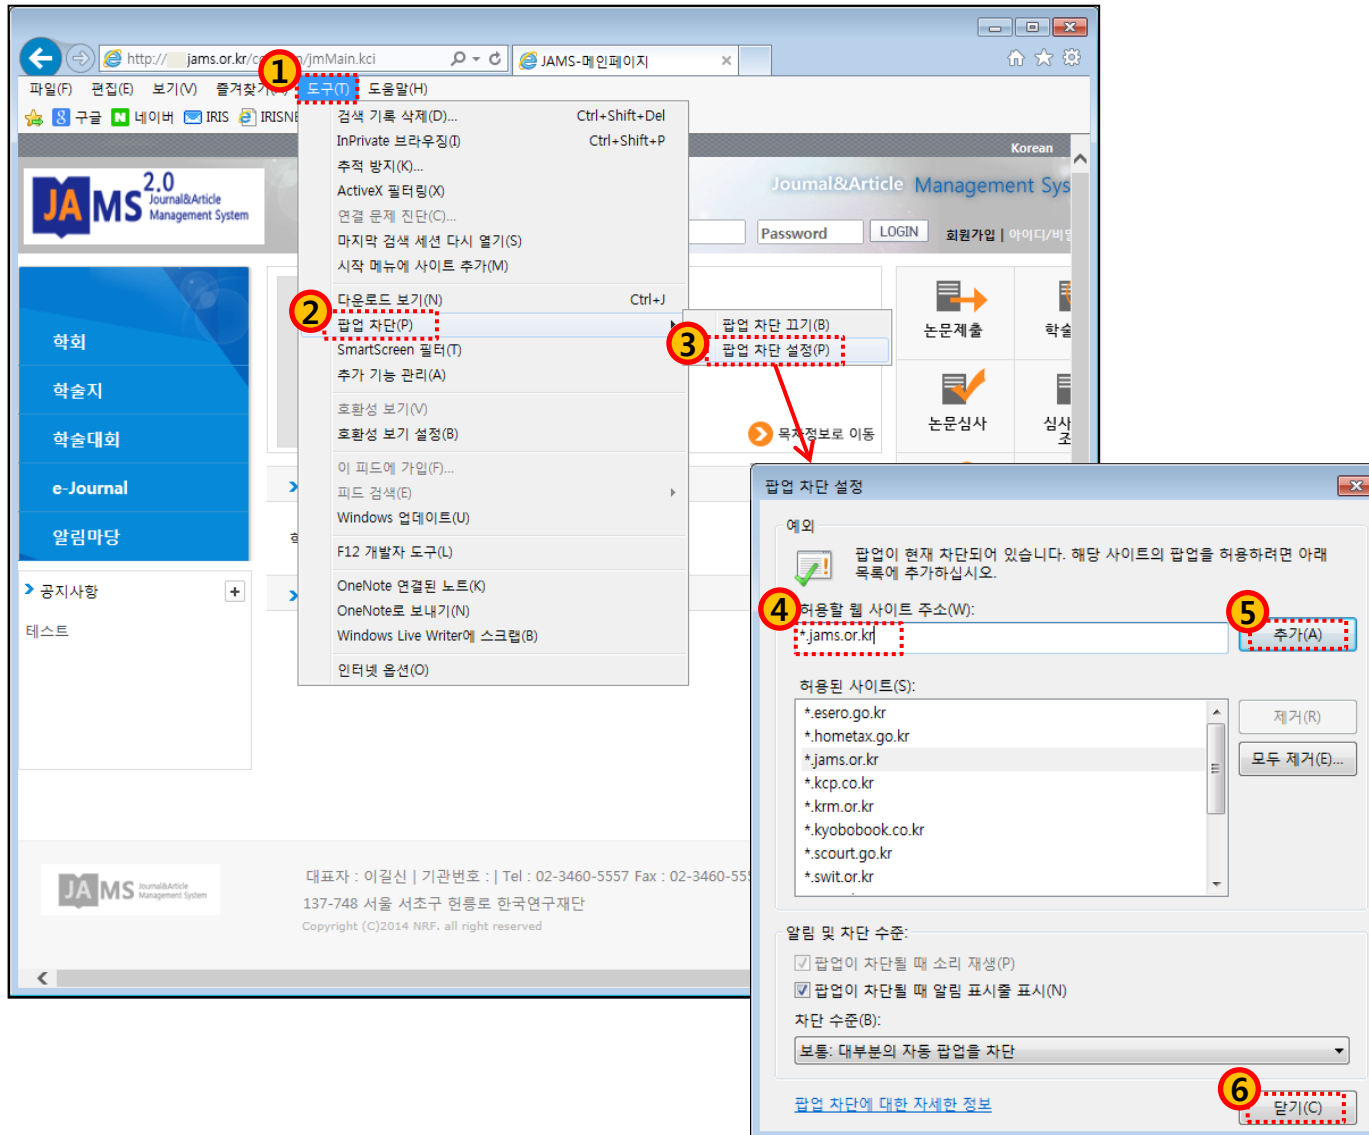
http:// jams.or.kr/c /jmMain.kci
JAMS-메인페이지

파일(F) 편집(E) 보기(V) 즐겨찾기 ① 도구(T) 도움말(H)

구글 네이버 IRIS IRISNE

Korean

JAMS 2.0 Journal&Article Management System

Journal&Article Management Sys

Password LOGIN 회원가입 | 아이디/비

학회
학술지
학술대회
e-Journal
알림마당

공지사항 +
테스트

검색 기록 삭제(D)... Ctrl+Shift+Del
InPrivate 브라우징(I) Ctrl+Shift+P
추적 방지(K)...
ActiveX 필터링(X)
연결 문제 진단(C)...
마지막 검색 세션 다시 열기(S)
시작 메뉴에 사이트 추가(M)
다운로드 보기(N) Ctrl+J
② 팝업 차단(P)
SmartScreen 필터(T)
추가 기능 관리(A)
호환성 보기(V)
호환성 보기 설정(B)
이 피드에 가입(F)...
피드 검색(E)
Windows 업데이트(U)
F12 개발자 도구(L)
OneNote 연결된 노트(K)
OneNote로 보내기(N)
Windows Live Writer에 스크랩(B)
인터넷 옵션(O)

팝업 차단 끄기(B)
③ 팝업 차단 설정(P)

목적정보로 이동

논문제출 학술
논문심사 심사

대표자 : 이길신 | 기관번호 : | Tel : 02-3460-5557 Fax : 02-3460-55
137-748 서울 서초구 헌릉로 한국연구재단
Copyright (C)2014 NRF. all right reserved

팝업 차단 설정
예외
팝업이 현재 차단되어 있습니다. 해당 사이트의 팝업을 허용하려면 아래 목록에 추가하십시오.
④ 허용할 웹 사이트 주소(W):
*.jams.or.kr
⑤ 추가(A)
허용된 사이트(S):
*.esero.go.kr
*.hometax.go.kr
*.jams.or.kr
*.kcp.co.kr
*.krm.or.kr
*.kyobobook.co.kr
*.scourt.go.kr
*.swit.or.kr
제거(R)
모두 제거(E)...
알림 및 차단 수준:
팝업이 차단될 때 소리 재생(P)
팝업이 차단될 때 알림 표시줄 표시(N)
차단 수준(B):
보통: 대부분의 자동 팝업을 차단
팝업 차단에 대한 자세한 정보
⑥ 닫기(C)